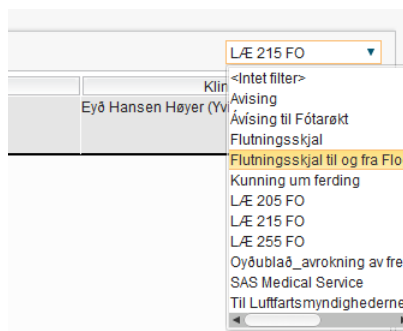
LÆ 215 FO

Klin

Eyð Hansen Høyer (Yv

<Intet filter>
Avising
Ávísing til Fótarøkt
Flutningsskjal
Flutningsskjal til og fra Flo
Kunning um ferding
LÆ 205 FO
LÆ 215 FO
LÆ 255 FO
Oyðublað_avrokning av fre
SAS Medical Service
Til Luftfartsmyndighederne